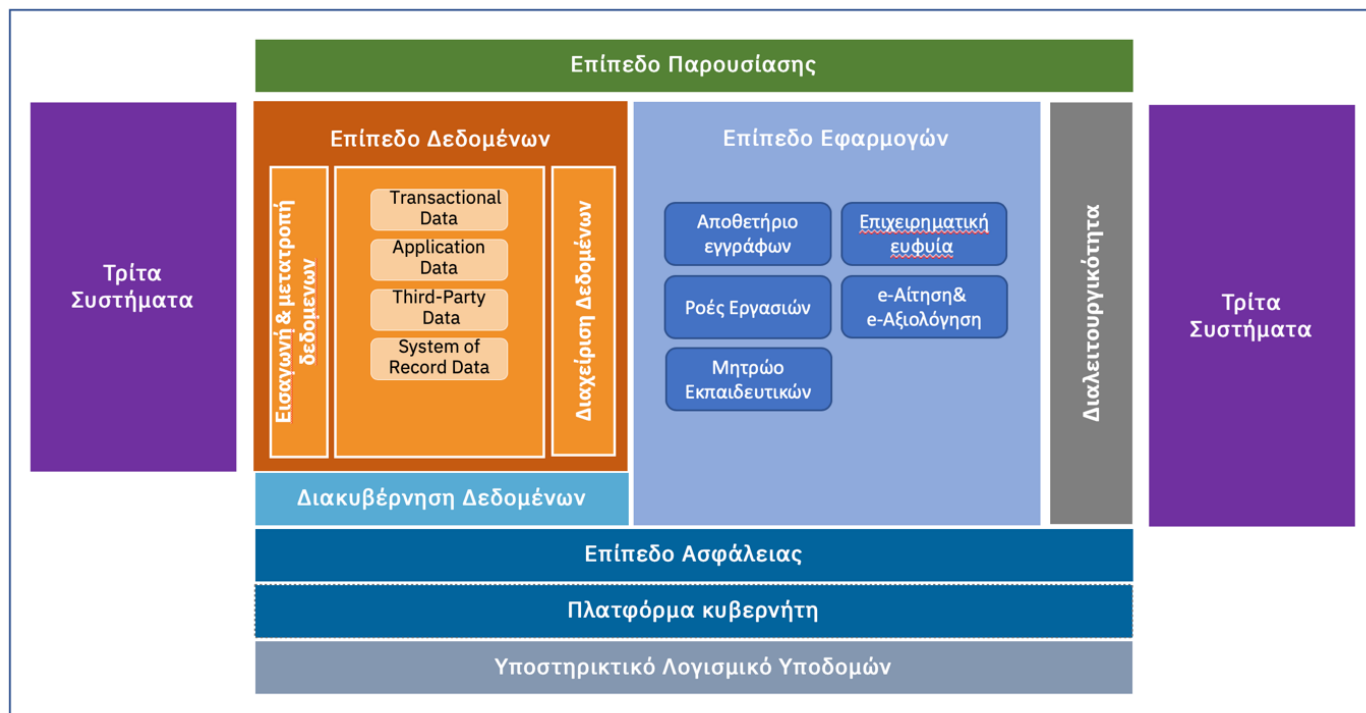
Επίπεδο Παρουσίασης

Τρίτα Συστήματα

Επίπεδο Δεδομένων

Εισαγωγή & μετατροπή δεδομένων

Transactional Data

Application Data

Third-Party Data

System of Record Data

Διαχείριση Δεδομένων

Διακυβέρνηση Δεδομένων

Επίπεδο Εφαρμογών

Αποθετήριο εγγράφων

Επιχειρηματική ευφυΐα

Ροές Εργασιών

e-Αίτηση& e-Αξιολόγηση

Μητρώο Εκπαιδευτικών

Διαλειτουργικότητα

Τρίτα Συστήματα

Επίπεδο Ασφάλειας

Πλατφόρμα κυβερνήτη

Υποστηρικτικό Λογισμικό Υποδομών